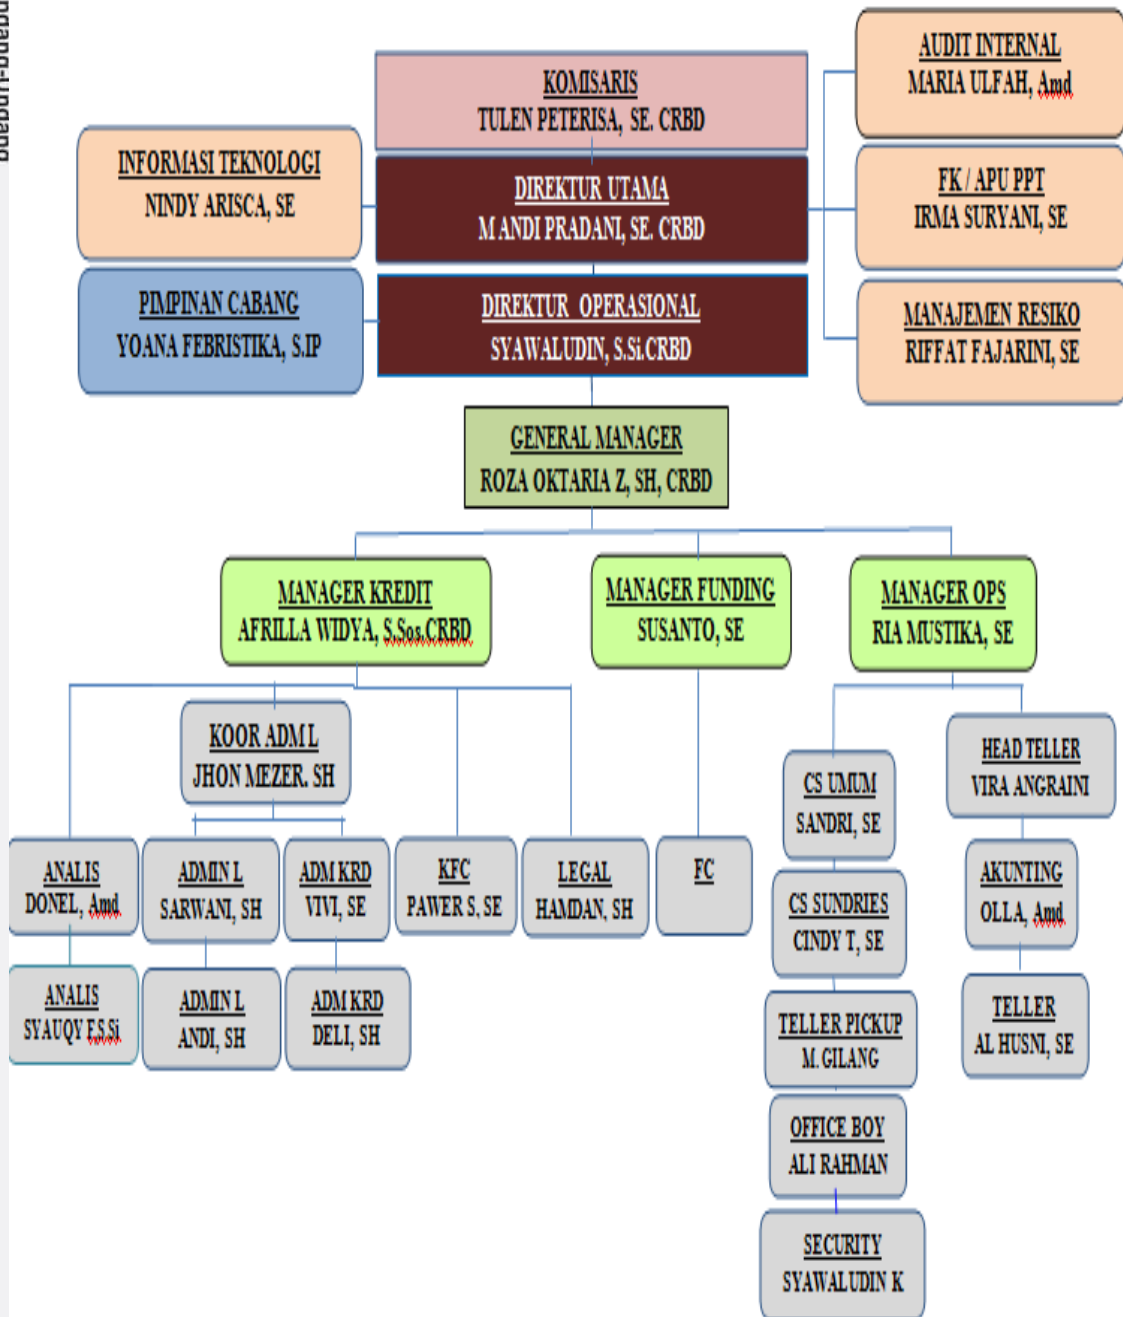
KOMISARIS
TULEN PETERISA, SE. CRBD

AUDIT INTERNAL
MARIA ULFAH, Amd

INFORMASI TEKNOLOGI
NINDY ARISCA, SE

DIREKTUR UTAMA
M ANDI PRADANI, SE. CRBD

FK / APU PPT
IRMA SURYANI, SE

PIMPINAN CABANG
YOANA FEBRISTIKA, S.IP

DIREKTUR OPERASIONAL
SYAWALUDIN, S.Si.CRBD

MANAJEMEN RESIKO
RIFFAT FAJARINI, SE

GENERAL MANAGER
ROZA OKTARIA Z, SH, CRBD

MANAGER KREDIT
AFRILLA WIDYA, S.Sos.CRBD

MANAGER FUNDING
SUSANTO, SE

MANAGER OPS
RIA MUSTIKA, SE

KOOR ADM L
JHON MEZER. SH

ANALIS
DONEL, Amd

ADMIN L
SARWANI, SH

ADM KRD
VIVI, SE

KFC
PAWER S, SE

LEGAL
HAMDAN, SH

FC

CS UMUM
SANDRI, SE

HEAD TELLER
VIRA ANGRAINI

ANALIS
SYAUQY F.S.Si

ADMIN L
ANDI, SH

ADM KRD
DELI, SH

CS SUNDRIES
CINDY T, SE

AKUNTING
OLLA, Amd

TELLER PICKUP
M. GILANG

TELLER
AL HUSNI, SE

OFFICE BOY
ALI RAHMAN

SECURITY
SYAWALUDIN K